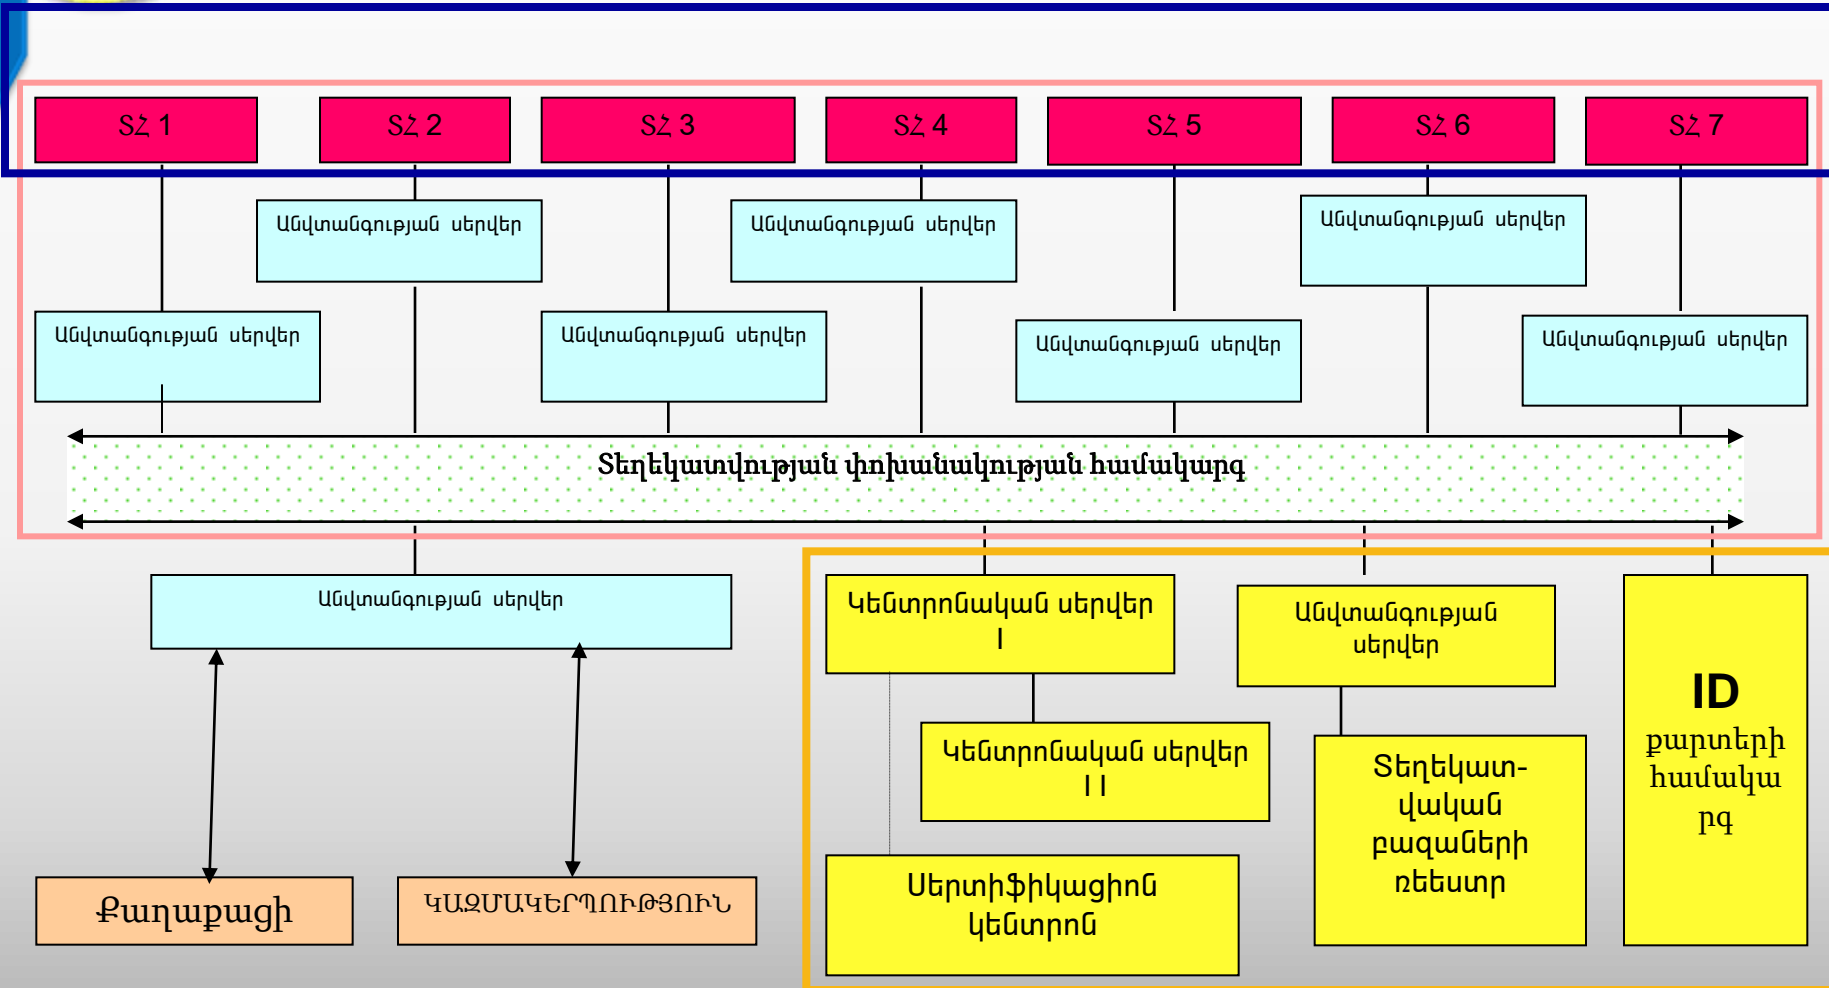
ՏՀ 1

ՏՀ 2

ՏՀ 3

ՏՀ 4

ՏՀ 5

ՏՀ 6

ՏՀ 7

Անվտանգության սերվեր

Անվտանգության սերվեր

Անվտանգության սերվեր

Անվտանգության սերվեր

Անվտանգության սերվեր

Անվտանգության սերվեր

Անվտանգության սերվեր

Տեղեկատվության փոխանակության համակարգ

Անվտանգության սերվեր

Կենտրոնական սերվեր I

Անվտանգության սերվեր

ID քարտերի համակարգ

Կենտրոնական սերվեր I I

Տեղեկատվական բազաների ռեեստր

Սերտիֆիկացիոն կենտրոն

Քաղաքացի

ԿԱԶՄԱԿԵՐՊՈՒԹՅՈՒՆ